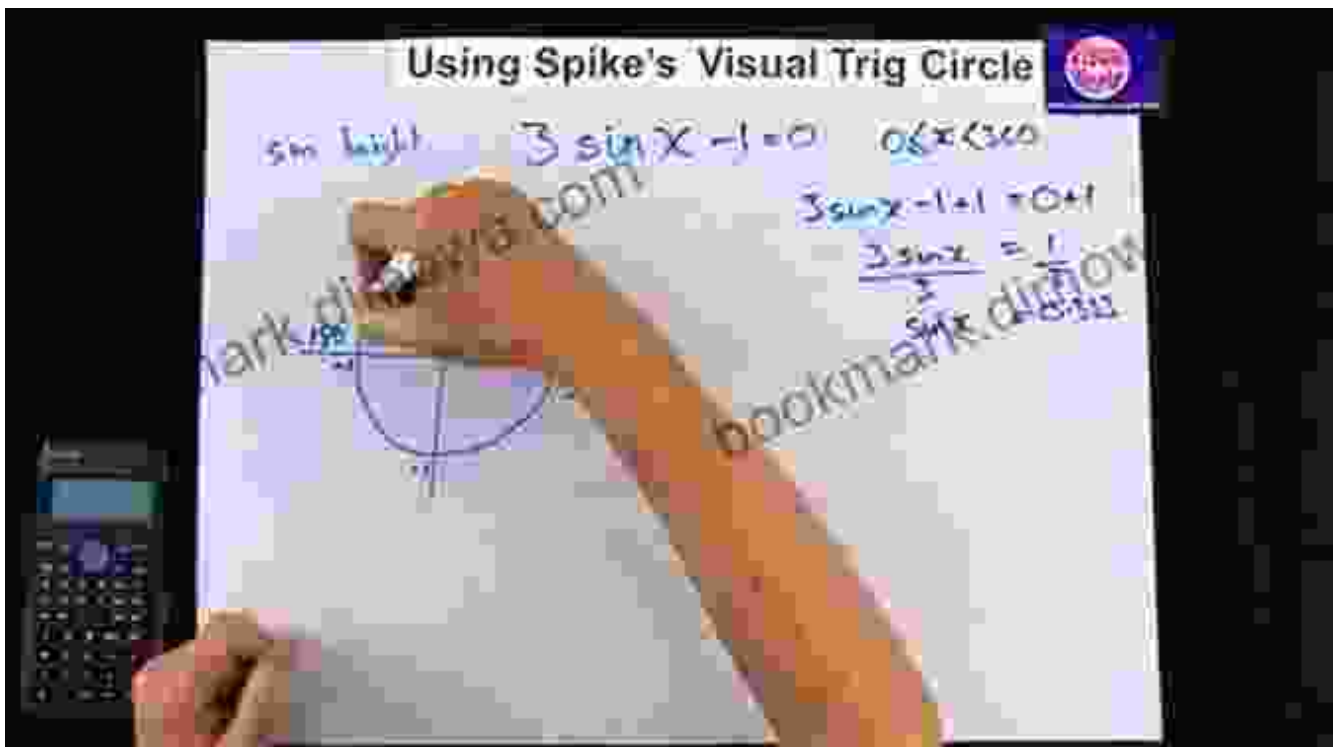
Using Spike's Visual Trig Circle

sin height

$3\sin x - 1 = 0 \quad 0 \leq x \leq 360$

$3\sin x - 1 + 1 = 0 + 1$

$\frac{3\sin x}{3} = \frac{1}{3}$

$\sin x$ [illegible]

180

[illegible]

bookmark.dinow.com

bookmark.dinow